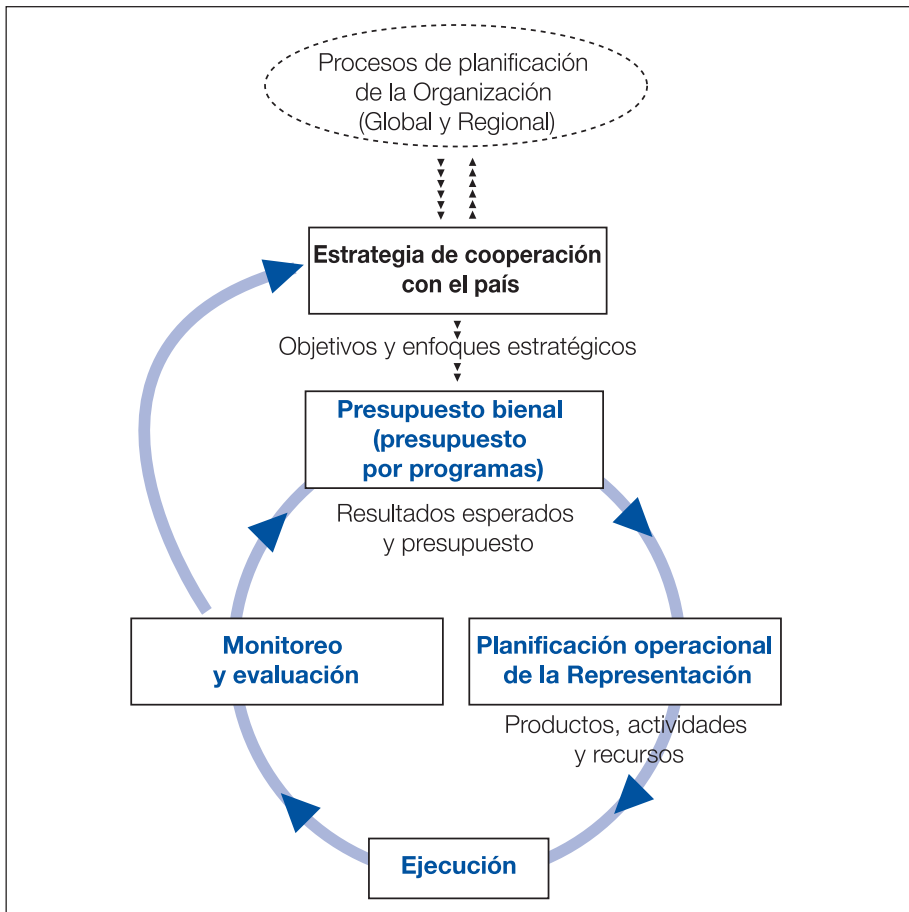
Procesos de planificación de la Organización (Global y Regional)

Estrategia de cooperación con el país

Objetivos y enfoques estratégicos

Presupuesto bienal (presupuesto por programas)

Resultados esperados y presupuesto

Monitoreo y evaluación

Planificación operacional de la Representación

Productos, actividades y recursos

Ejecución